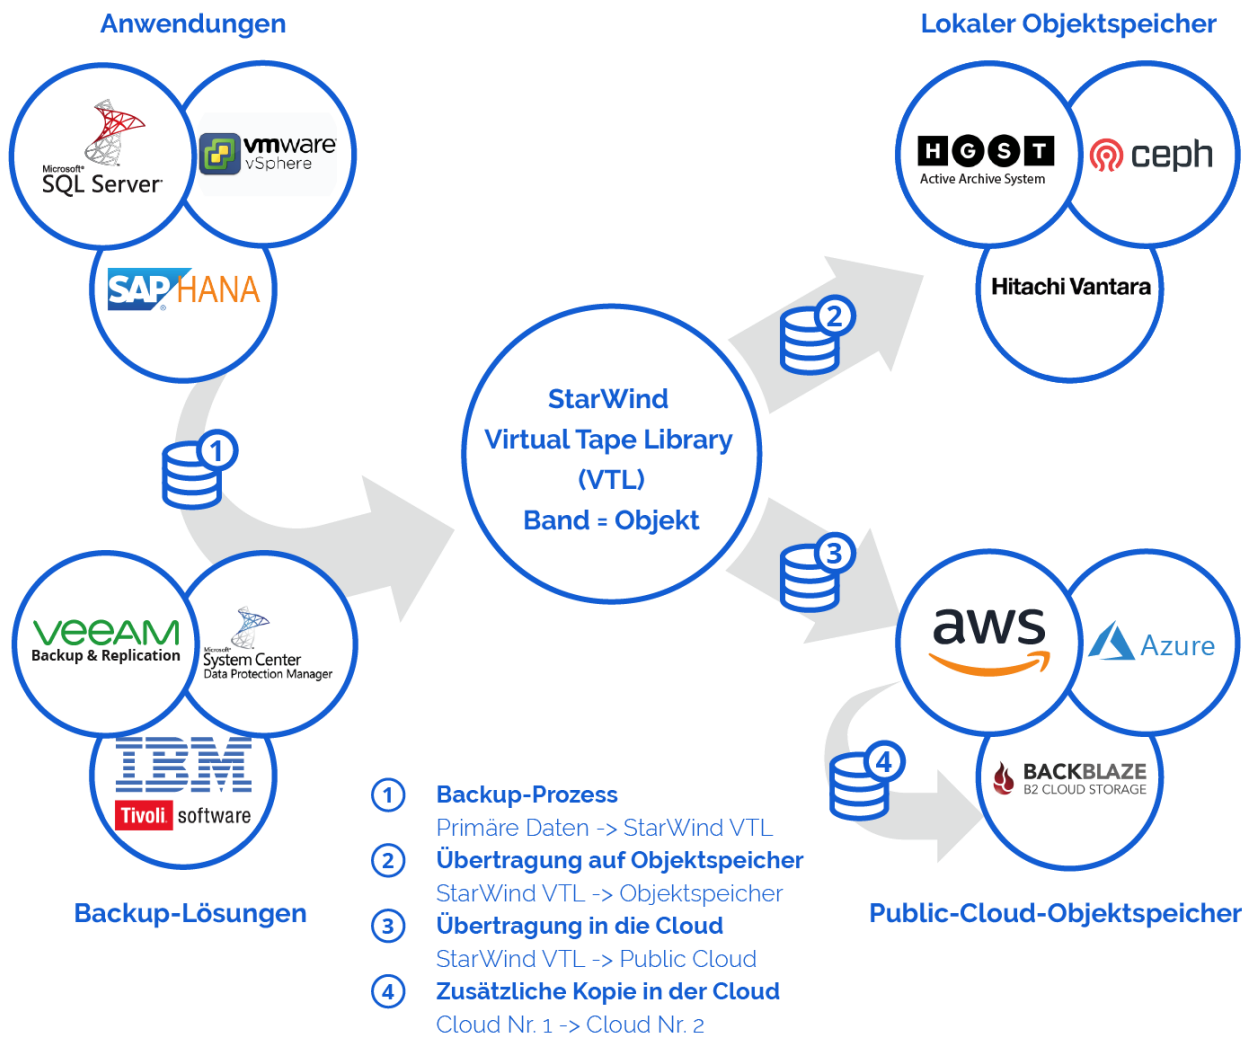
Anwendungen

Lokaler Objektspeicher

Microsoft SQL Server

vmware vSphere

SAP HANA

HGST Active Archive System

ceph

Hitachi Vantara

2

1

StarWind Virtual Tape Library (VTL) Band = Objekt

3

veeam Backup & Replication

Microsoft System Center Data Protection Manager

IBM Tivoli software

aws

Azure

4

BACKBLAZE B2 CLOUD STORAGE

1 Backup-Prozess
Primäre Daten -> StarWind VTL

2 Übertragung auf Objektspeicher
StarWind VTL -> Objektspeicher

3 Übertragung in die Cloud
StarWind VTL -> Public Cloud

4 Zusätzliche Kopie in der Cloud
Cloud Nr. 1 -> Cloud Nr. 2

Backup-Lösungen

Public-Cloud-Objektspeicher